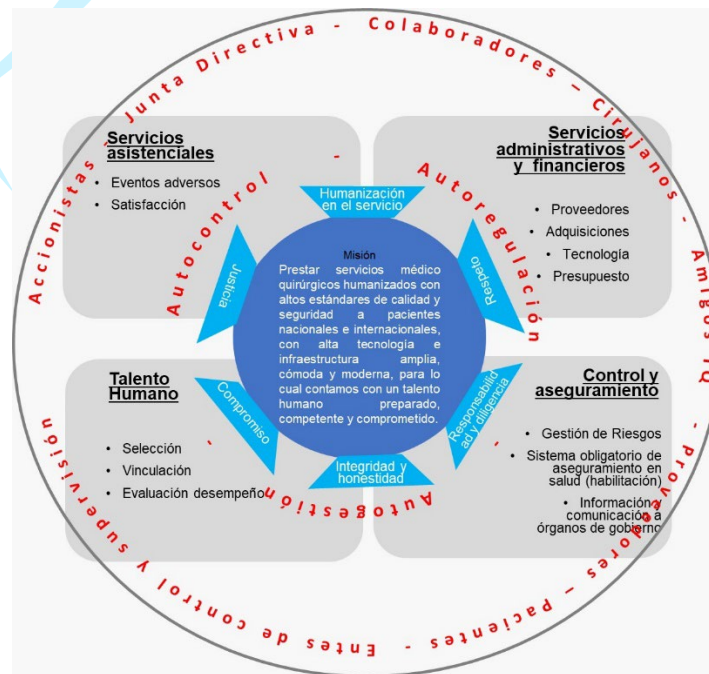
Accionistas - Junta Directiva - Colaboradores - Cirujanos - Amigos IQ - Proveedores - Pacientes - Entes de control y supervisión

Autocontrol - Autorregulación - Autogestión

Servicios asistenciales
• Eventos adversos
• Satisfacción

Servicios administrativos y financieros
• Proveedores
• Adquisiciones
• Tecnología
• Presupuesto

Talento Humano
• Selección
• Vinculación
• Evaluación desempeño

Control y aseguramiento
• Gestión de Riesgos
• Sistema obligatorio de aseguramiento en salud (habilitación)
• Información y comunicación a órganos de gobierno

Humanización en el servicio
Respeto
Responsabilidad y diligencia
Integridad y honestidad
Compromiso
Justicia

Misión
Prestar servicios médico quirúrgicos humanizados con altos estándares de calidad y seguridad a pacientes nacionales e internacionales, con alta tecnología e infraestructura amplia, cómoda y moderna, para lo cual contamos con un talento humano preparado, competente y comprometido.